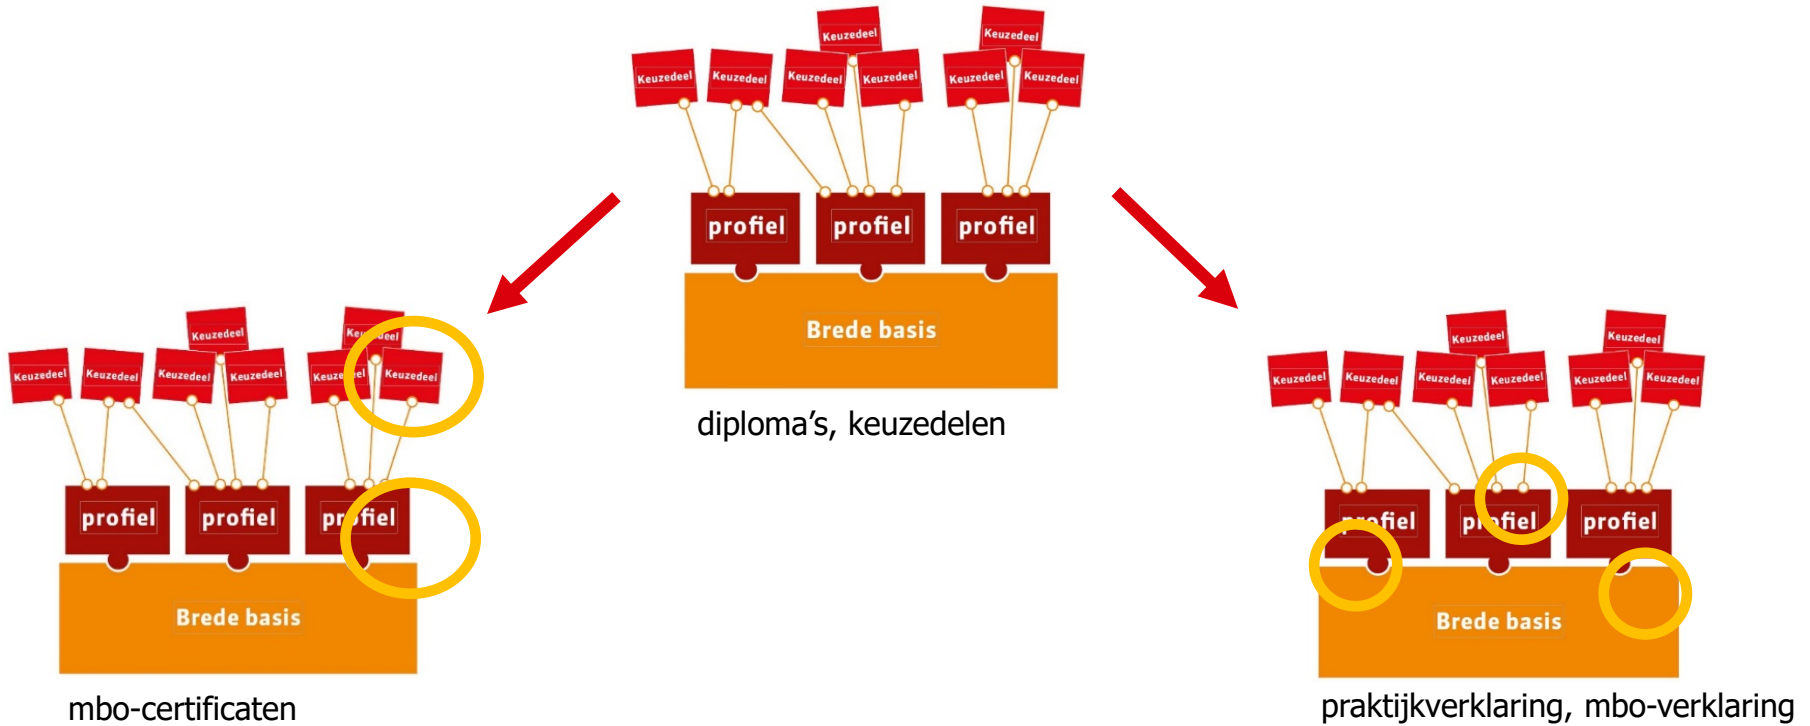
Keuzedeel Keuzedeel
Keuzedeel Keuzedeel Keuzedeel Keuzedeel Keuzedeel Keuzedeel
profiel profiel profiel
Brede basis
diploma’s, keuzedelen

Keuzedeel Keuzedeel
Keuzedeel Keuzedeel Keuzedeel Keuzedeel Keuzedeel Keuzedeel
profiel profiel profiel
Brede basis
mbo-certificaten

Keuzedeel Keuzedeel
Keuzedeel Keuzedeel Keuzedeel Keuzedeel Keuzedeel Keuzedeel
profiel profiel profiel
Brede basis
praktijkverklaring, mbo-verklaring